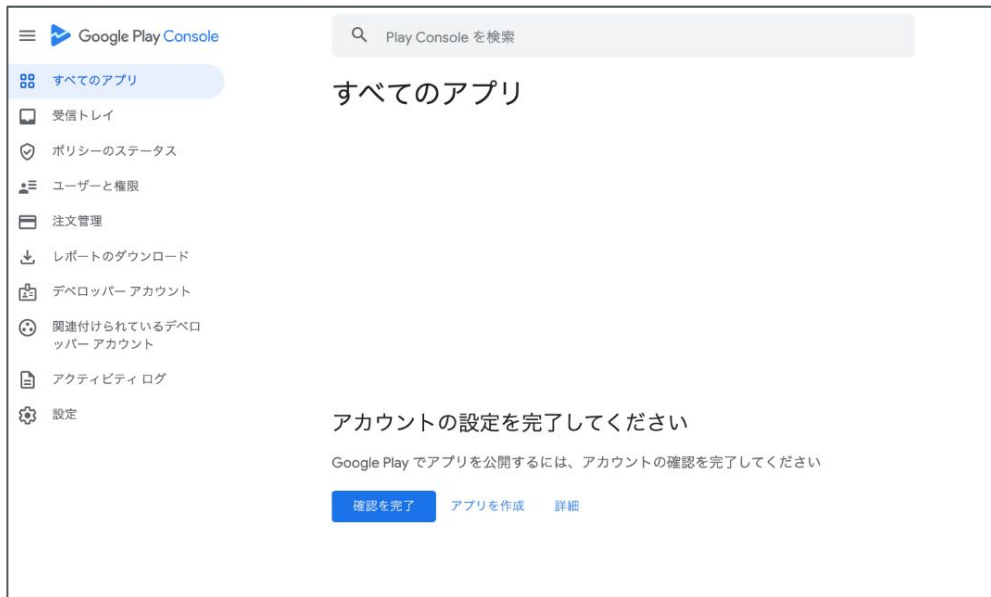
Google Play Console

Play Console を検索

すべてのアプリ
受信トレイ
ポリシーのステータス
ユーザーと権限
注文管理
レポートのダウンロード
デベロッパー アカウント
関連付けられているデベロッパー アカウント
アクティビティ ログ
設定

すべてのアプリ

アカウントの設定を完了してください

Google Play でアプリを公開するには、アカウントの確認を完了してください

確認を完了
アプリを作成
詳細